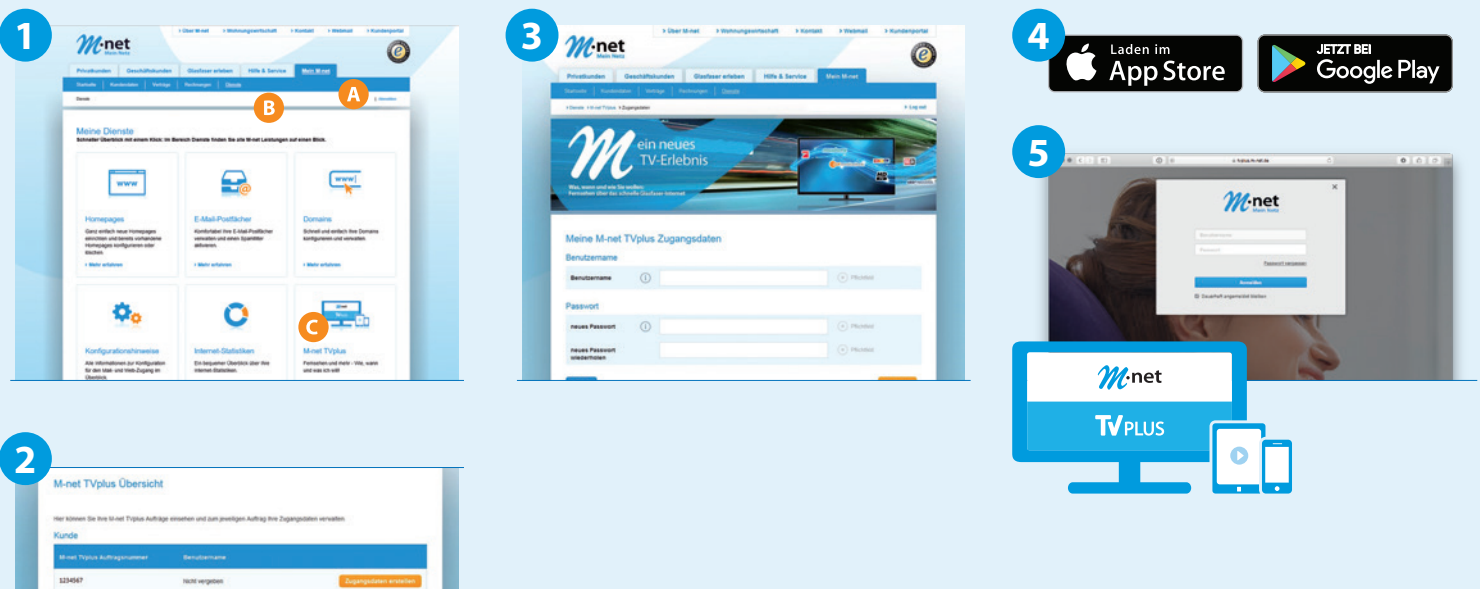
1

> Über M-net > Wohnungswirtschaft > Kontakt > Webmail > Kundenportal

M-net Mein Netz

Privatkunden Geschäftskunden Glasfaser erleben Hilfe & Service Mein M-net

Startseite Kundendaten Verträge Rechnungen Dienste

Dienste

A

B

Abmelden

Meine Dienste

Schneller Überblick mit einem Klick: Im Bereich Dienste finden Sie alle M-net Leistungen auf einen Blick.

www

Homepages

Ganz einfach neue Homepages einrichten und bereits vorhandene Homepages konfigurieren oder löschen

> Mehr erfahren

E-Mail-Postfächer

Komfortabel Ihre E-Mail-Postfächer verwalten und einen Spamfilter aktivieren.

> Mehr erfahren

www

Domains

Schnell und einfach Ihre Domains konfigurieren und verwalten.

> Mehr erfahren

Konfigurationshinweise

Alle Informationen zur Konfiguration für den Mail- und Web-Zugang im Überblick

Internet-Statistiken

Ein bequemer Überblick über Ihre Internet-Statistiken.

C

M-net TVplus

Fernsehen und mehr - Wo, wann und was ich will

3

> Über M-net > Wohnungswirtschaft > Kontakt > Webmail > Kundenportal

M-net Mein Netz

Privatkunden Geschäftskunden Glasfaser erleben Hilfe & Service Mein M-net

Startseite Kundendaten Verträge Rechnungen Dienste

> Dienste > M-net TVplus > Zugangsdaten

> Log out

M ein neues TV-Erlebnis

Was, wann und wie Sie wollen: Fernsehen über das schnelle Glasfaser-Internet

Meine M-net TVplus Zugangsdaten

Benutzername

Benutzername

Pflichtfeld

Passwort

neues Passwort

Pflichtfeld

neues Passwort wiederholen

Pflichtfeld

4

Laden im App Store

JETZT BEI Google Play

5

M-net Mein Netz

Benutzername

Passwort

Passwort vergessen

Anmelden

Dauerhaft angemeldet bleiben

M-net

TV PLUS

2

M-net TVplus Übersicht

Hier können Sie Ihre M-net TVplus Aufträge einsehen und zum jeweiligen Auftrag Ihre Zugangsdaten verwalten.

Kunde

| M-net TVplus Auftragsnummer | Benutzername | |
|---|---|---|
| 1234567 | Nicht vergeben | Zugangsdaten erstellen |